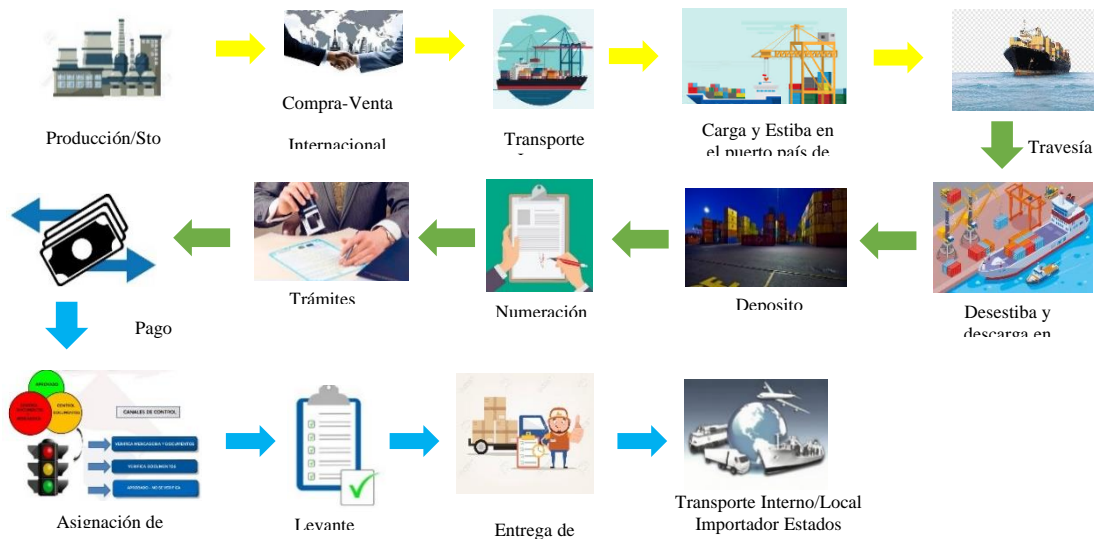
Producción/Sto

Compra-Venta

Internacional

Transporte

Carga y Estiba en el puerto país de

Travesía

Desestiba y descarga en

Deposito

Numeración

Trámites

Pago

APROBADO

CANALES DE CONTROL

VERIFICA MERCANCIA Y DOCUMENTOS

VERIFICA DOCUMENTOS

APROBADO - NO SE VERIFICA

Asignación de

Levante

Entrega de

Transporte Interno/Local Importador Estados